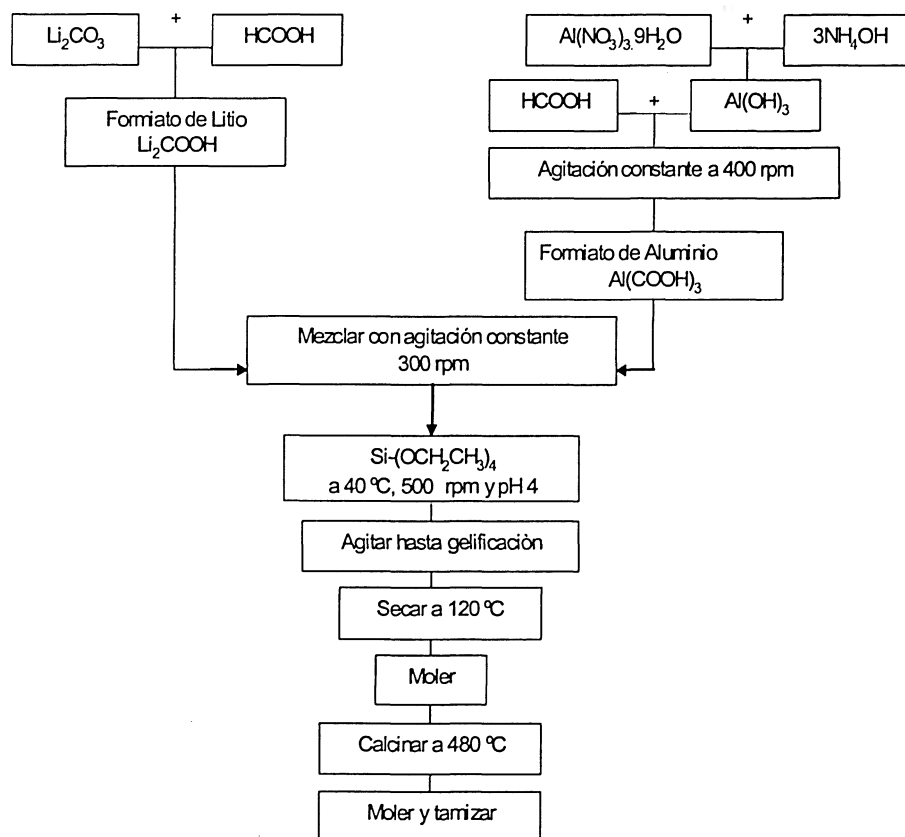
$Li_2CO_3$ + HCOOH

Formiato de Litio $Li_2COOH$

$Al(NO_3)_3.9H_2O$ + $3NH_4OH$

HCOOH + $Al(OH)_3$

Agitación constante a 400 rpm

Formiato de Aluminio $Al(COOH)_3$

Mezclar con agitación constante 300 rpm

$Si\text{-}(OCH_2CH_3)_4$ a 40 °C, 500 rpm y pH 4

Agitar hasta gelificación

Secar a 120 °C

Moler

Calcinar a 480 °C

Moler y tamizar